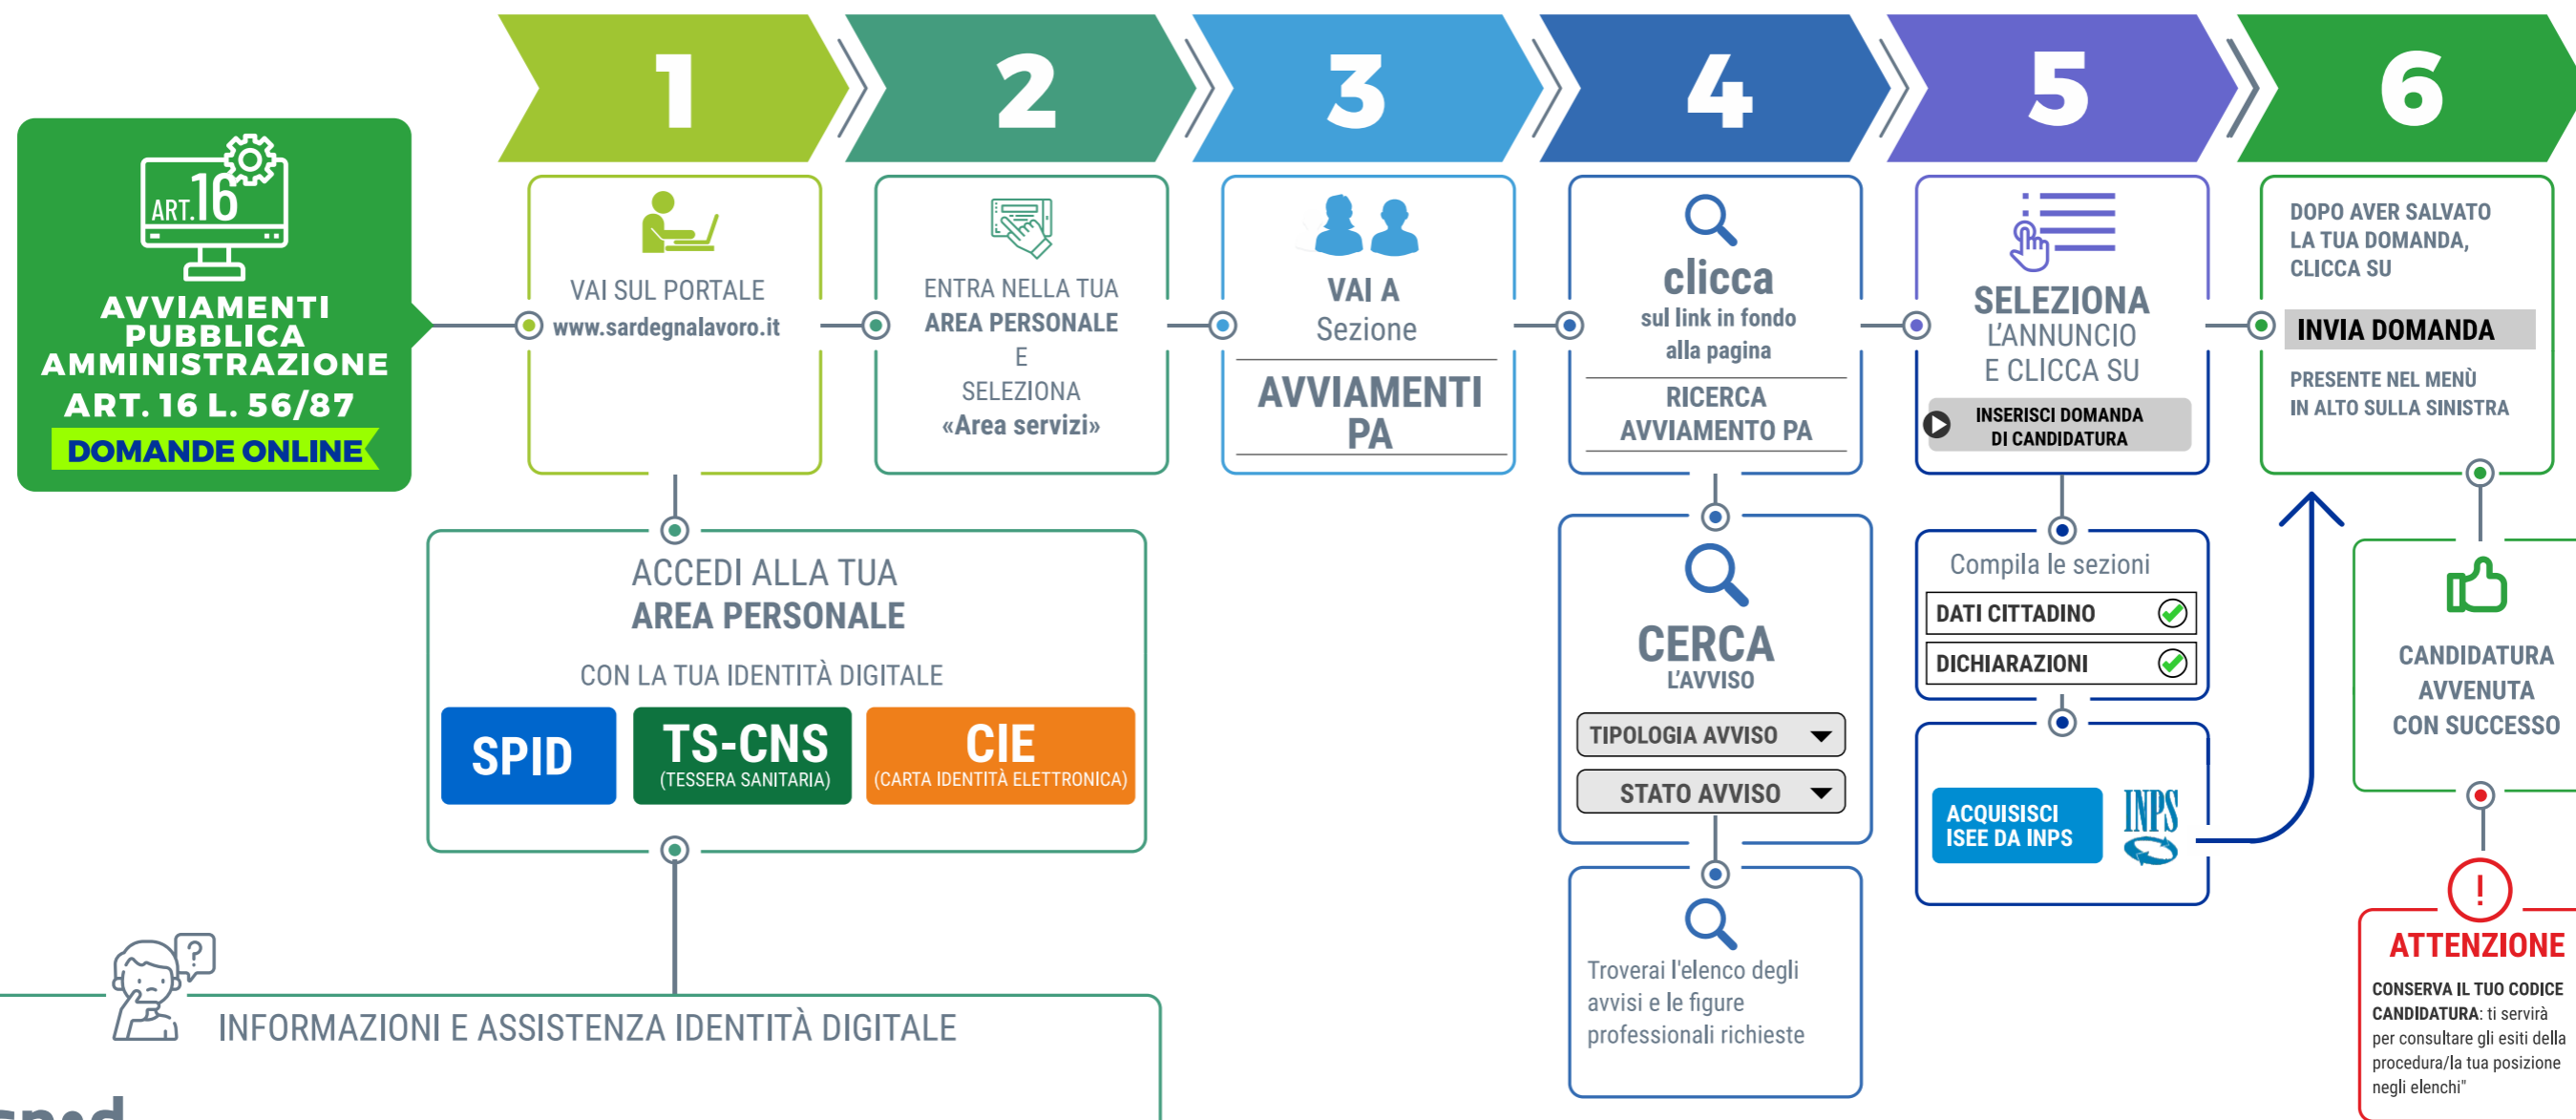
ART.16

AVVIAMENTI PUBBLICA AMMINISTRAZIONE ART. 16 L. 56/87

DOMANDE ONLINE

1

VAI SUL PORTALE www.sardegnalavoro.it

2

ENTRA NELLA TUA AREA PERSONALE E SELEZIONA «Area servizi»

3

VAI A Sezione

AVVIAMENTI PA

4

clicca sul link in fondo alla pagina

RICERCA AVVIAMENTO PA

5

SELEZIONA L'ANNUNCIO E CLICCA SU

INSERISCI DOMANDA DI CANDIDATURA

6

DOPO AVER SALVATO LA TUA DOMANDA, CLICCA SU

INVIA DOMANDA

PRESENTE NEL MENÙ IN ALTO SULLA SINISTRA

ACCEDI ALLA TUA AREA PERSONALE

CON LA TUA IDENTITÀ DIGITALE

SPID

TS-CNS (TESSERA SANITARIA)

CIE (CARTA IDENTITÀ ELETTRONICA)

CERCA L'AVVISO

TIPOLOGIA AVVISO

STATO AVVISO

Troverai l'elenco degli avvisi e le figure professionali richieste

Compila le sezioni

DATI CITTADINO

DICHIARAZIONI

ACQUISISCI ISEE DA INPS

INPS

CANDIDATURA AVVENUTA CON SUCCESSO

!

ATTENZIONE

CONSERVA IL TUO CODICE CANDIDATURA: ti servirà per consultare gli esiti della procedura/la tua posizione negli elenchi"

INFORMAZIONI E ASSISTENZA IDENTITÀ DIGITALE

spid